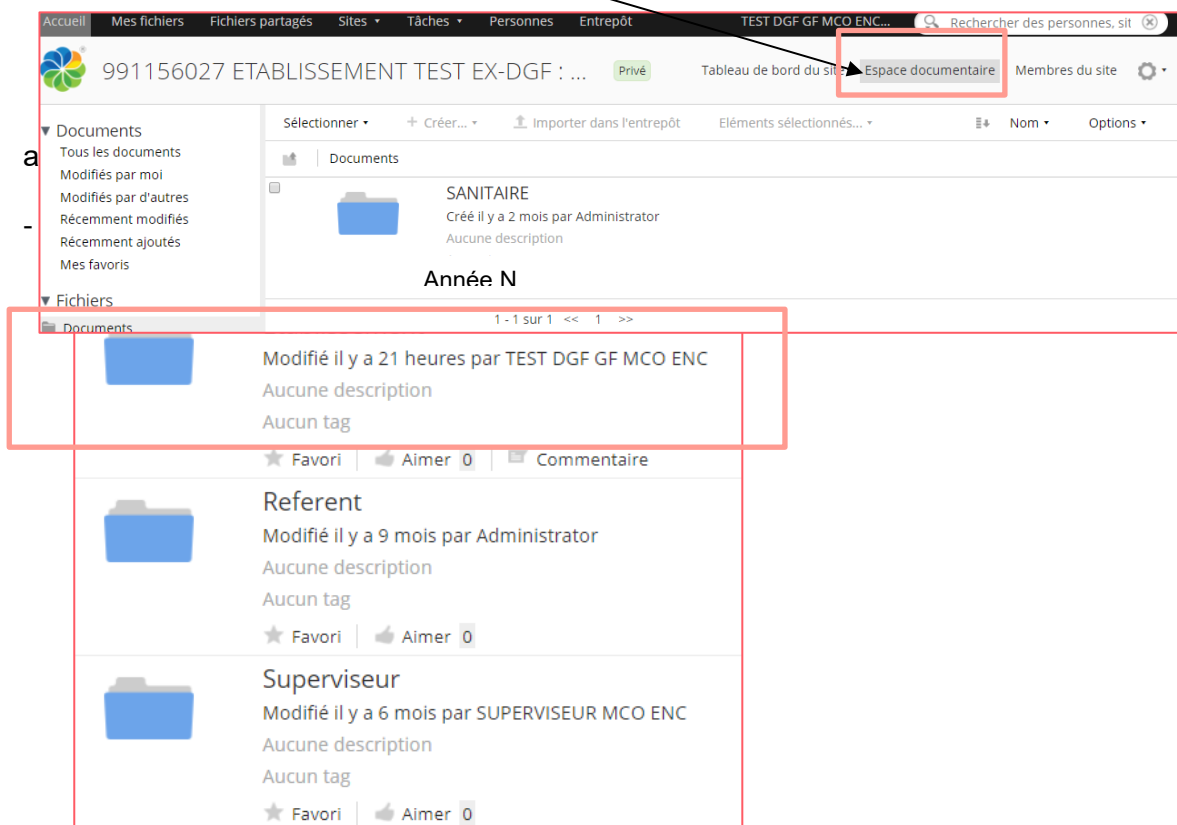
Accueil Mes fichiers Fichiers partagés Sites ▾ Tâches ▾ Personnes Entrepôt TEST DGF GF MCO ENC... Rechercher des personnes, sit

991156027 ETABLISSEMENT TEST EX-DGF : ... Privé Tableau de bord du site Espace documentaire Membres du site

▾ Documents
Tous les documents
Modifiés par moi
Modifiés par d'autres
Récemment modifiés
Récemment ajoutés
Mes favoris

▾ Fichiers
Documents

Sélectionner ▾ + Créer... ▾ Importer dans l'entrepôt Eléments sélectionnés... ▾ Nom ▾ Options ▾

Documents

SANITAIRE
Créé il y a 2 mois par Administrator
Aucune description

Année N

1 - 1 sur 1 << 1 >>

a

-

Modifié il y a 21 heures par TEST DGF GF MCO ENC
Aucune description
Aucun tag
Favori Aimer 0 Commentaire

Referent
Modifié il y a 9 mois par Administrator
Aucune description
Aucun tag
Favori Aimer 0

Superviseur
Modifié il y a 6 mois par SUPERVISEUR MCO ENC
Aucune description
Aucun tag
Favori Aimer 0